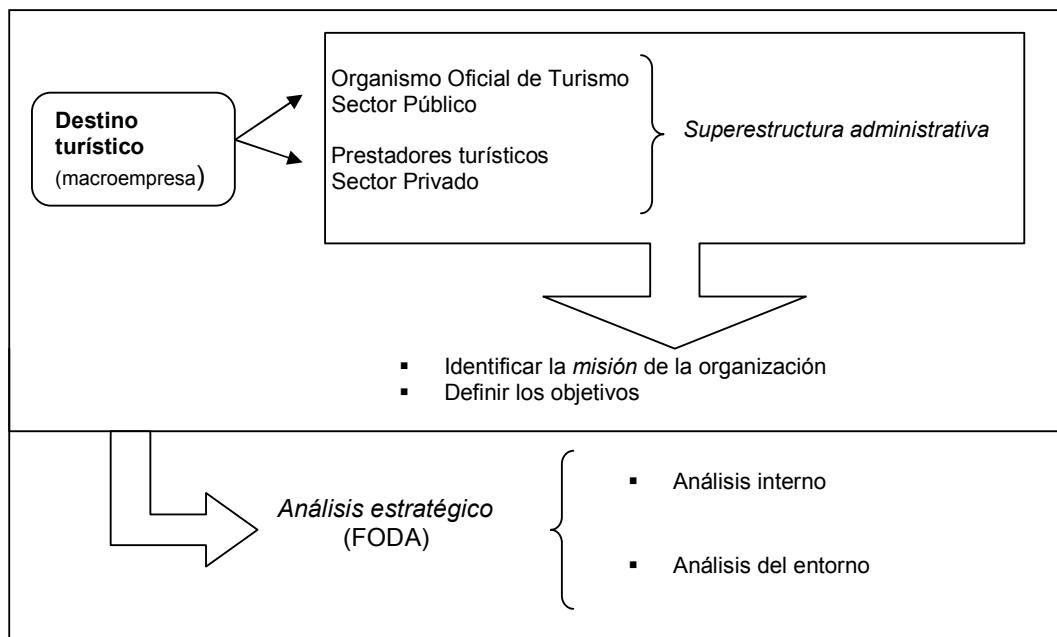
Destino turístico
(macroempresa)

Organismo Oficial de Turismo
Sector Público

Prestadores turísticos
Sector Privado

Superestructura administrativa

▪ Identificar la misión de la organización
▪ Definir los objetivos

Análisis estratégico
(FODA)

▪ Análisis interno

▪ Análisis del entorno